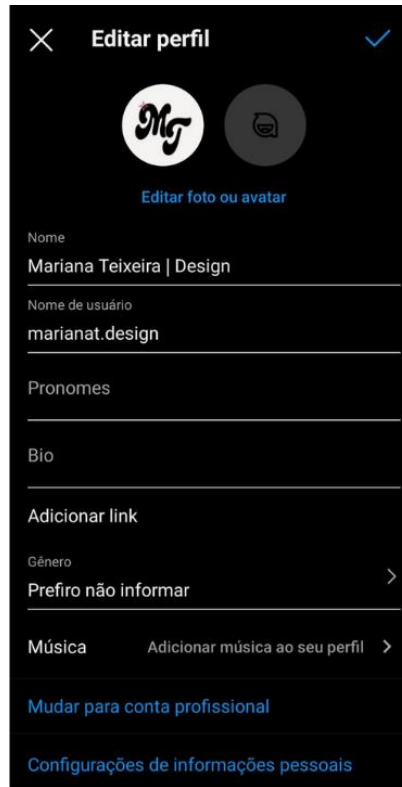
Editar perfil

MT

Editar foto ou avatar

Nome
Mariana Teixeira | Design

Nome de usuário
marianat.design

Pronomes

Bio

Adicionar link

Gênero
Prefiro não informar

Música
Adicionar música ao seu perfil

Mudar para conta profissional

Configurações de informações pessoais